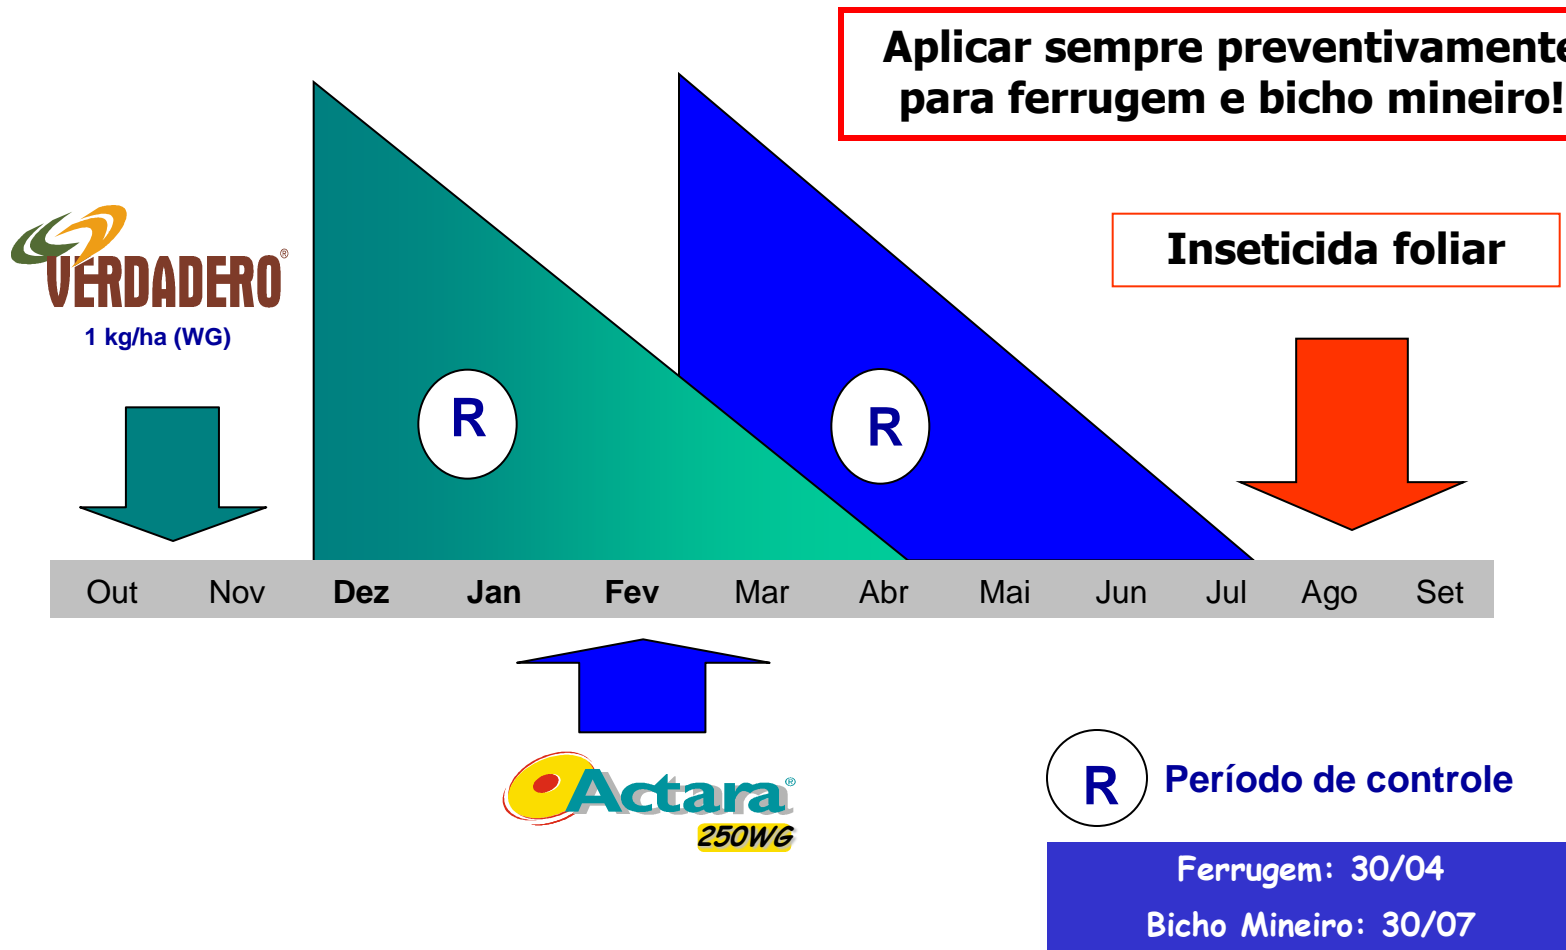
Aplicar sempre preventivamente para ferrugem e bicho mineiro!

VERDADERO®
1 kg/ha (WG)

R

R

Inseticida foliar

| Out | Nov | Dez | Jan | Fev | Mar | Abr | Mai | Jun | Jul | Ago | Set |
|---|---|---|---|---|---|---|---|---|---|---|---|

Actara®
250WG

R Período de controle

Ferrugem: 30/04
Bicho Mineiro: 30/07